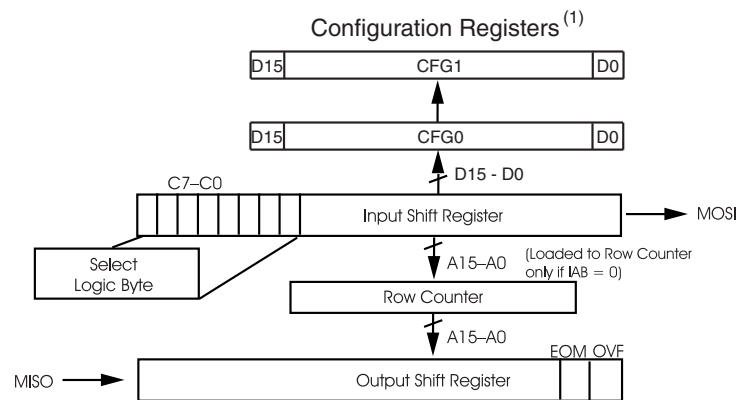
Configuration Registers$^{(1)}$

D15 CFG1 D0

D15 CFG0 D0

D15 - D0

C7–C0

Input Shift Register

MOSI

Select Logic Byte

A15–A0

(Loaded to Row Counter only if IAB = 0)

Row Counter

A15–A0

EOM OVF

MISO

Output Shift Register